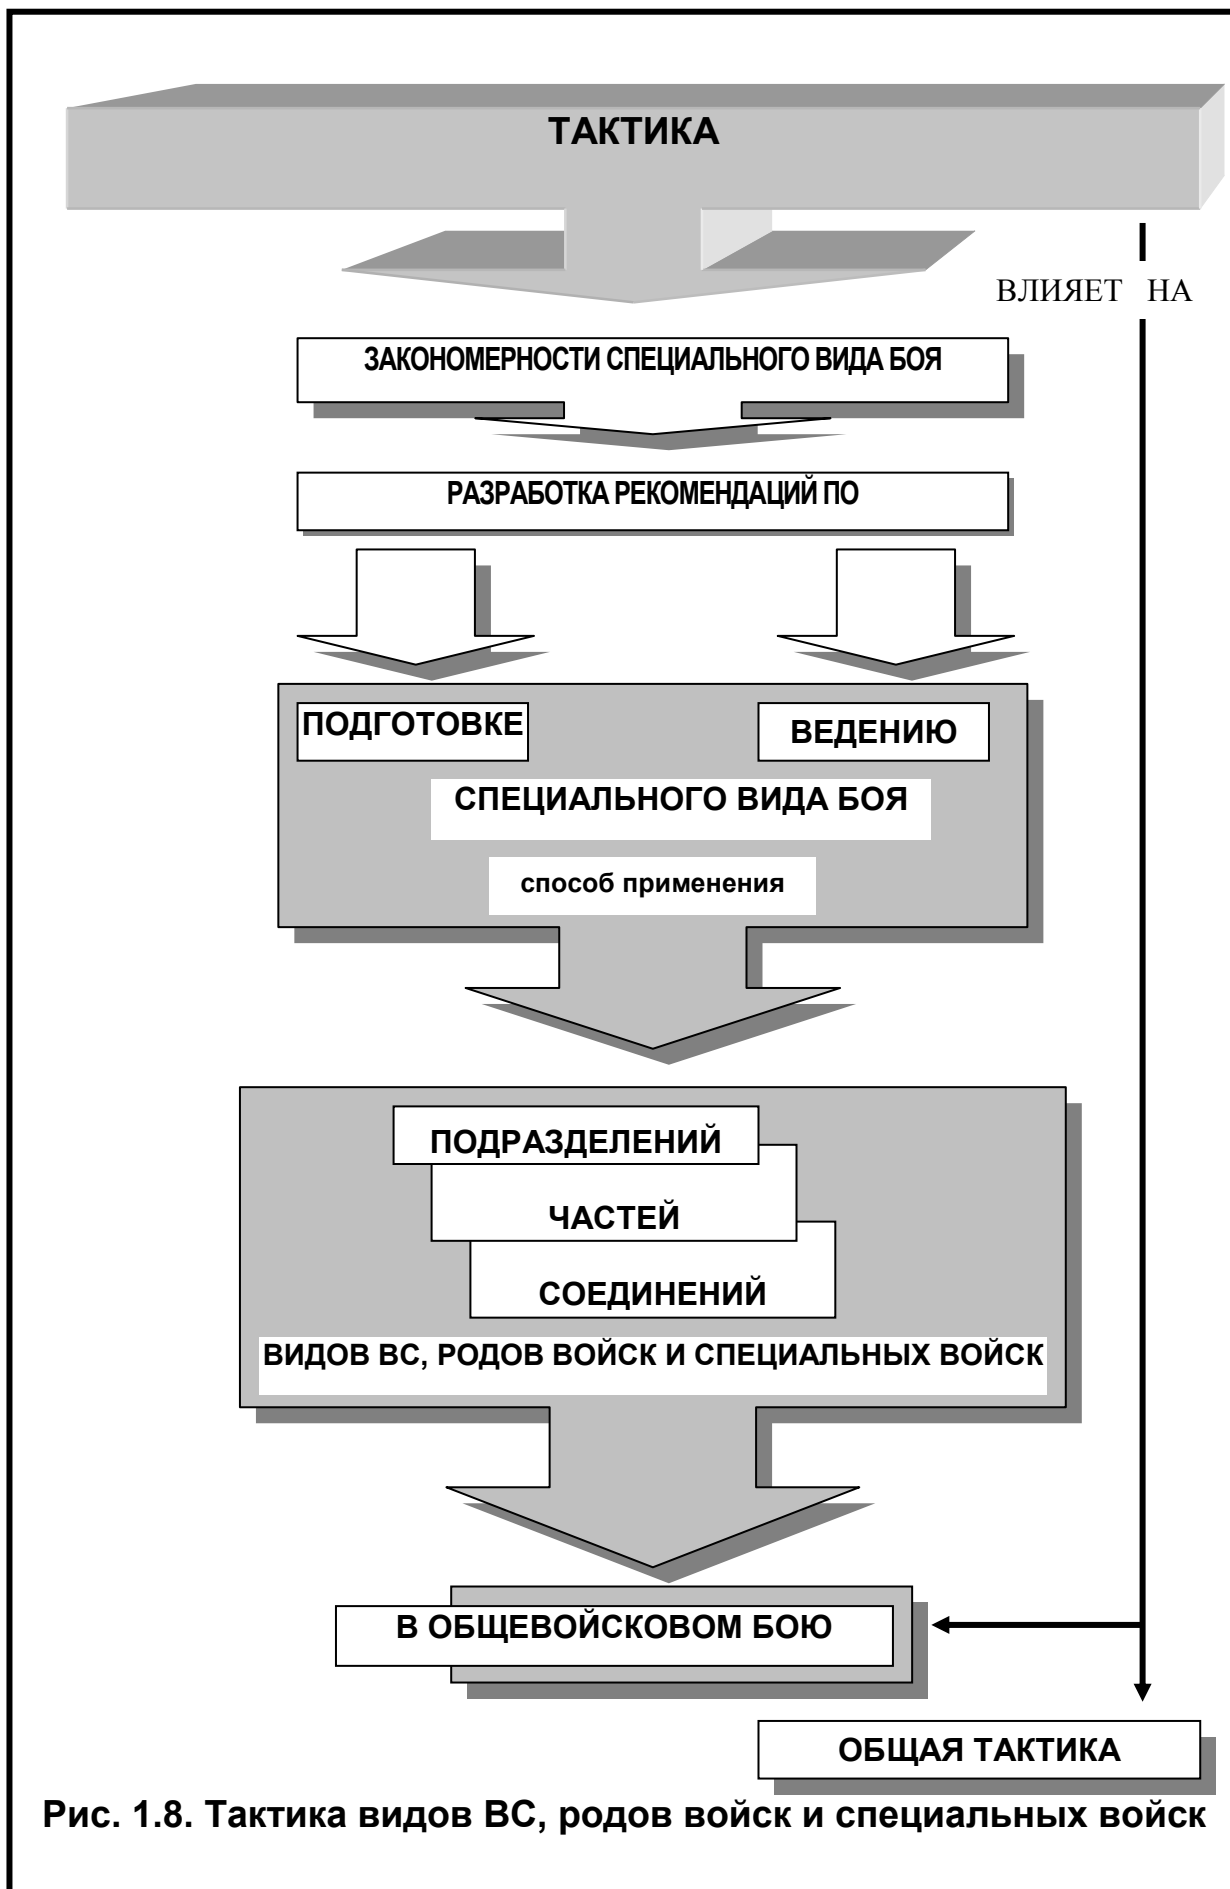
ТАКТИКА

ВЛИЯЕТ НА

ЗАКОНОМЕРНОСТИ СПЕЦИАЛЬНОГО ВИДА БОЯ

РАЗРАБОТКА РЕКОМЕНДАЦИЙ ПО

ПОДГОТОВКЕ

ВЕДЕНИЮ

СПЕЦИАЛЬНОГО ВИДА БОЯ

способ применения

ПОДРАЗДЕЛЕНИЙ

ЧАСТЕЙ

СОЕДИНЕНИЙ

ВИДОВ ВС, РОДОВ ВОЙСК И СПЕЦИАЛЬНЫХ ВОЙСК

В ОБЩЕВОЙСКОВОМ БОЮ

ОБЩАЯ ТАКТИКА

Рис. 1.8. Тактика видов ВС, родов войск и специальных войск